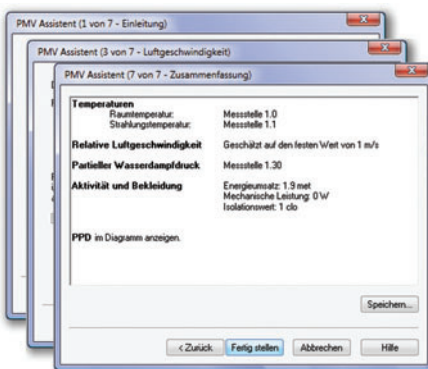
PMV Assistent (1 von 7 - Einleitung)

PMV Assistent (3 von 7 - Luftgeschwindigkeit)

PMV Assistent (7 von 7 - Zusammenfassung)

Temperaturen
Raumtemperatur: Messstelle 1.0
Strahlungstemperatur: Messstelle 1.1

Relative Luftgeschwindigkeit Geschätzt auf den festen Wert von 1 m/s

Partieller Wasserdampfdruck Messstelle 1.30

Aktivität und Bekleidung Energieumsatz: 1.9 met
Mechanische Leistung: 0 W
Isolationswert: 1 clo

PPD im Diagramm anzeigen.

Speichern...

< Zurück Fertig stellen Abbrechen Hilfe